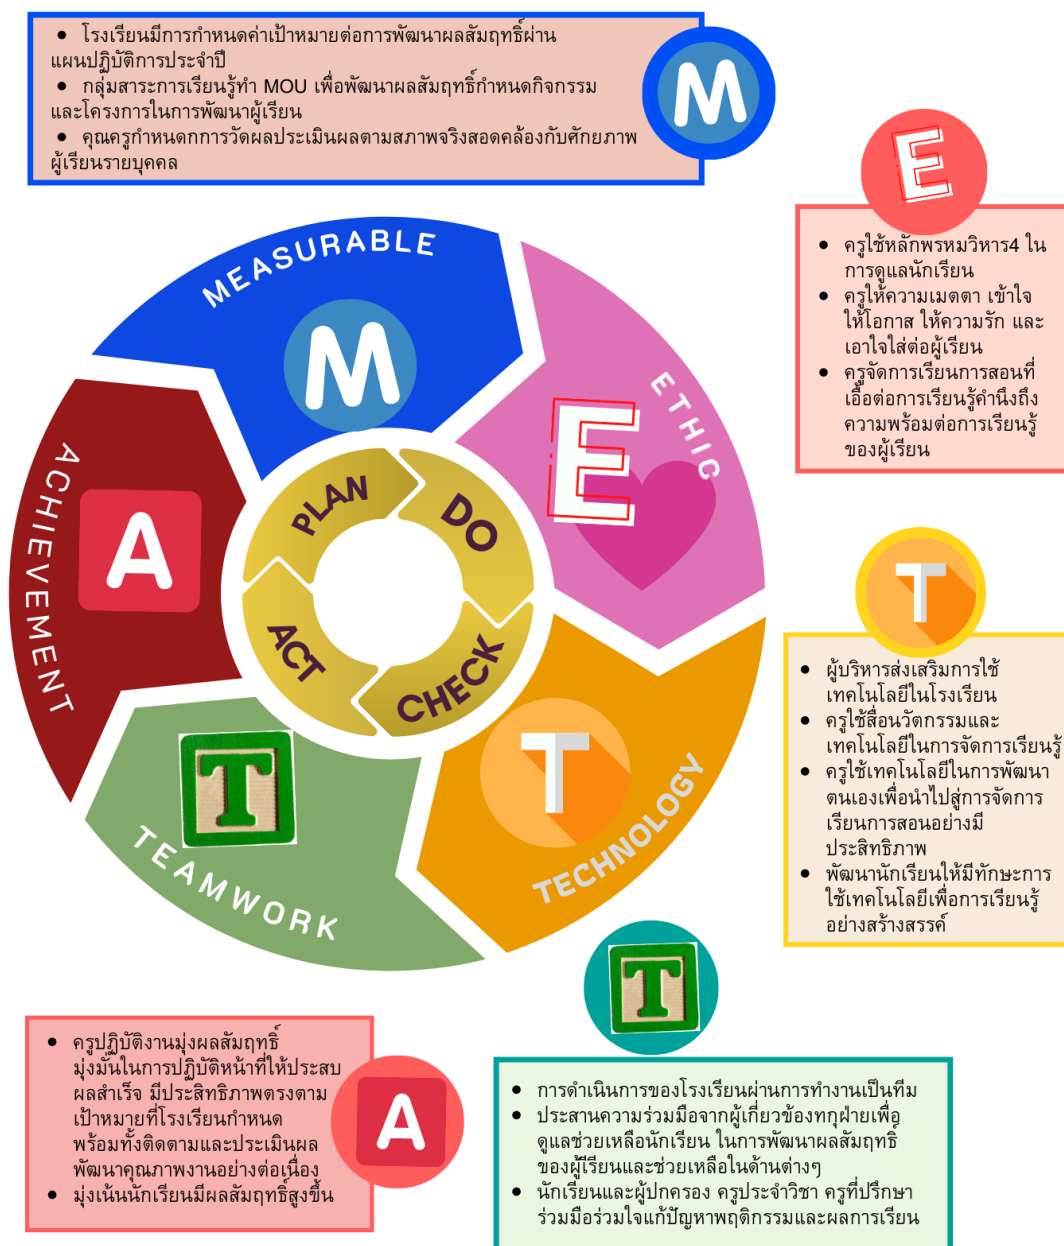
• โรงเรียนมีการกำหนดค่าเป้าหมายต่อการพัฒนาผลสัมฤทธิ์ผ่านแผนปฏิบัติการประจำปี
• กลุ่มสาระการเรียนรู้ทำ MOU เพื่อพัฒนาผลสัมฤทธิ์กำหนดกิจกรรมและโครงการในการพัฒนาผู้เรียน
• คุณครูกำหนดการวัดผลประเมินผลตามสภาพจริงสอดคล้องกับศักยภาพผู้เรียนรายบุคคล

M

E

• ครูใช้หลักพรหมวิหาร4 ในการดูแลนักเรียน
• ครูให้ความเมตตา เข้าใจ ให้โอกาส ให้ความรัก และเอาใจใส่ต่อผู้เรียน
• ครูจัดการเรียนการสอนที่เอื้อต่อการเรียนรู้คำนึงถึงความพร้อมต่อการเรียนรู้ของผู้เรียน

MEASURABLE

M

ETHIC

E

ACHIEVEMENT

A

PLAN

DO

ACT

CHECK

T

• ผู้บริหารส่งเสริมการใช้เทคโนโลยีในโรงเรียน
• ครูใช้สื่อนวัตกรรมและเทคโนโลยีในการจัดการเรียนรู้
• ครูใช้เทคโนโลยีในการพัฒนาตนเองเพื่อนำไปสู่การจัดการเรียนการสอนอย่างมีประสิทธิภาพ
• พัฒนานักเรียนให้มีทักษะการใช้เทคโนโลยีเพื่อการเรียนรู้อย่างสร้างสรรค์

T

T

TEAMWORK

TECHNOLOGY

T

• ครูปฏิบัติงานมุ่งผลสัมฤทธิ์ มุ่งมั่นในการปฏิบัติหน้าที่ให้ประสบผลสำเร็จ มีประสิทธิภาพตรงตามเป้าหมายที่โรงเรียนกำหนด พร้อมทั้งติดตามและประเมินผลพัฒนาคุณภาพงานอย่างต่อเนื่อง
• มุ่งเน้นนักเรียนมีผลสัมฤทธิ์สูงขึ้น

A

• การดำเนินการของโรงเรียนผ่านการทำงานเป็นทีม
• ประสานความร่วมมือจากผู้เกี่ยวข้องทุกฝ่ายเพื่อดูแลช่วยเหลือนักเรียน ในการพัฒนาผลสัมฤทธิ์ของผู้เรียนและช่วยเหลือในด้านต่างๆ
• นักเรียนและผู้ปกครอง ครูประจำวิชา ครูที่ปรึกษา ร่วมมือร่วมใจแก้ปัญหาพฤติกรรมและผลการเรียน